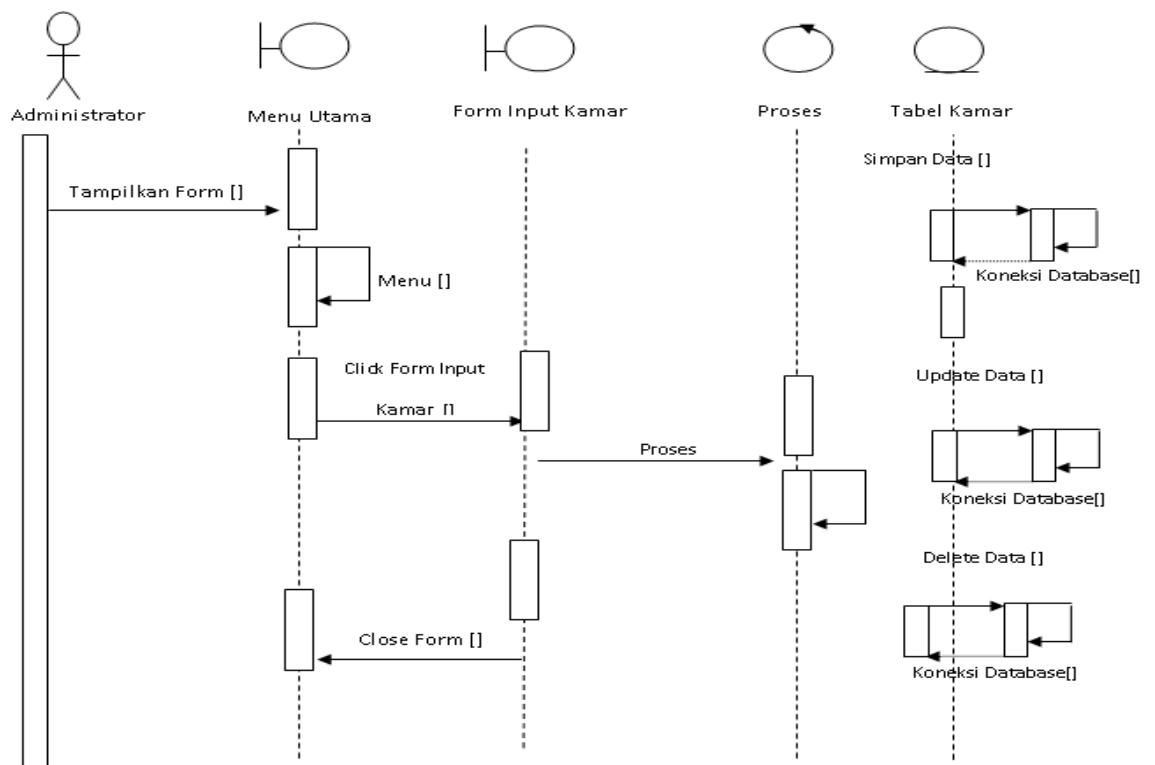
Administrator

Menu Utama

Form Input Kamar

Proses

Tabel Kamar

Simpan Data []

Tampilkan Form []

Koneksi Database[]

Menu []

Click Form Input

Kamar []

Update Data []

Proses

Koneksi Database[]

Delete Data []

Close Form []

Koneksi Database[]